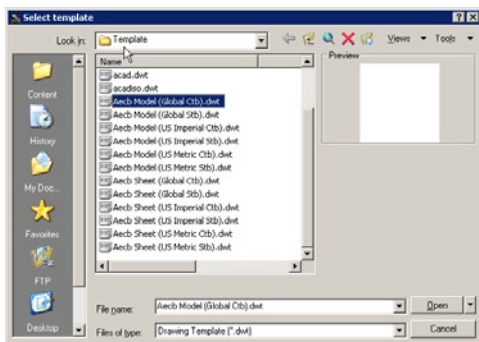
Select template

Look in: Template

Views Tools

Name

Preview

acad.dwt
acadiso.dwt
Aecb Model (Global Ctb).dwt
Aecb Model (Global Stb).dwt
Aecb Model (US Imperial Ctb).dwt
Aecb Model (US Imperial Stb).dwt
Aecb Model (US Metric Ctb).dwt
Aecb Model (US Metric Stb).dwt
Aecb Sheet (Global Ctb).dwt
Aecb Sheet (Global Stb).dwt
Aecb Sheet (US Imperial Ctb).dwt
Aecb Sheet (US Imperial Stb).dwt
Aecb Sheet (US Metric Ctb).dwt
Aecb Sheet (US Metric Stb).dwt

Content
History
My Doc...
Favorites
FTP
Desktop

File name: Aecb Model (Global Ctb).dwt
Files of type: Drawing Template (*.dwt)

Open
Cancel